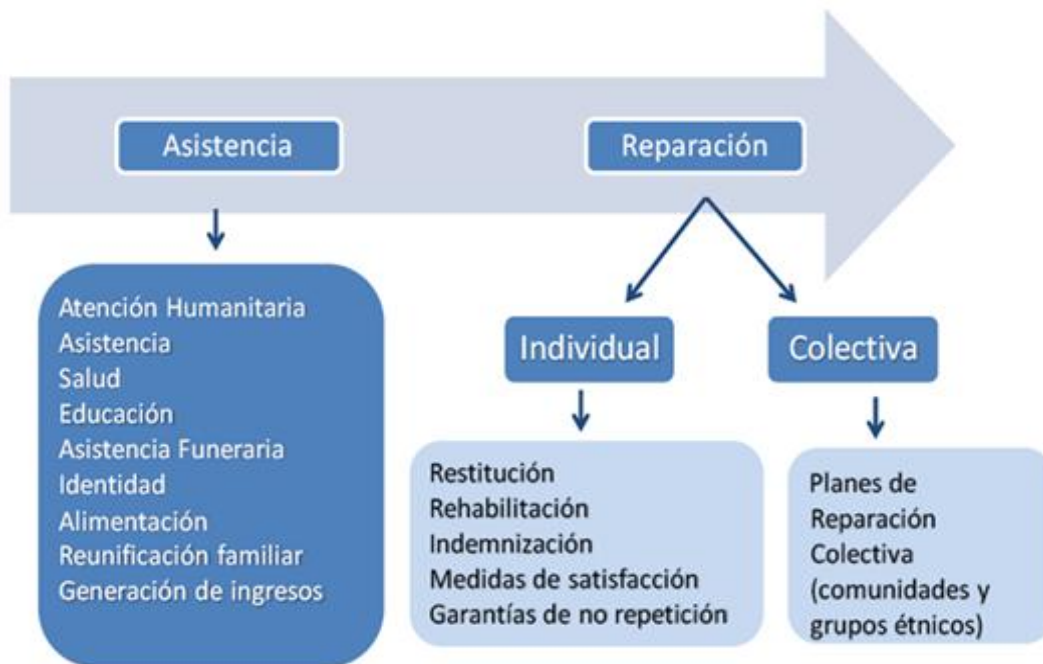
Asistencia

Reparación

Atención Humanitaria
Asistencia
Salud
Educación
Asistencia Funeraria
Identidad
Alimentación
Reunificación familiar
Generación de ingresos

Individual

Colectiva

Restitución
Rehabilitación
Indemnización
Medidas de satisfacción
Garantías de no repetición

Planes de Reparación Colectiva (comunidades y grupos étnicos)